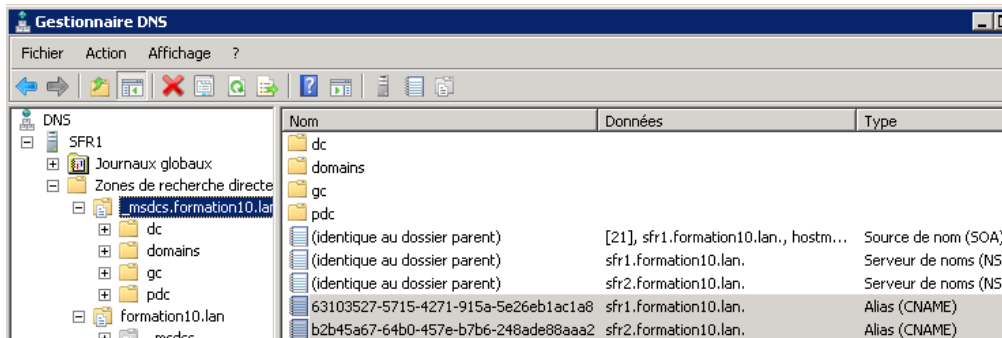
Gestionnaire DNS

Fichier Action Affichage ?

DNS
SFR1
Journaux globaux
Zones de recherche directe
_msdcs.formation10.lan
dc
domains
gc
pdc
formation10.lan
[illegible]

| Nom | Données | Type |
|---|---|---|
| dc | | |
| domains | | |
| gc | | |
| pdc | | |
| (identique au dossier parent) | [21], sfr1.formation10.lan., hostm... | Source de nom (SOA) |
| (identique au dossier parent) | sfr1.formation10.lan. | Serveur de noms (NS |
| (identique au dossier parent) | sfr2.formation10.lan. | Serveur de noms (NS |
| 63103527-5715-4271-915a-5e26eb1ac1a8 | sfr1.formation10.lan. | Alias (CNAME) |
| b2b45a67-64b0-457e-b7b6-248ade88aaa2 | sfr2.formation10.lan. | Alias (CNAME) |